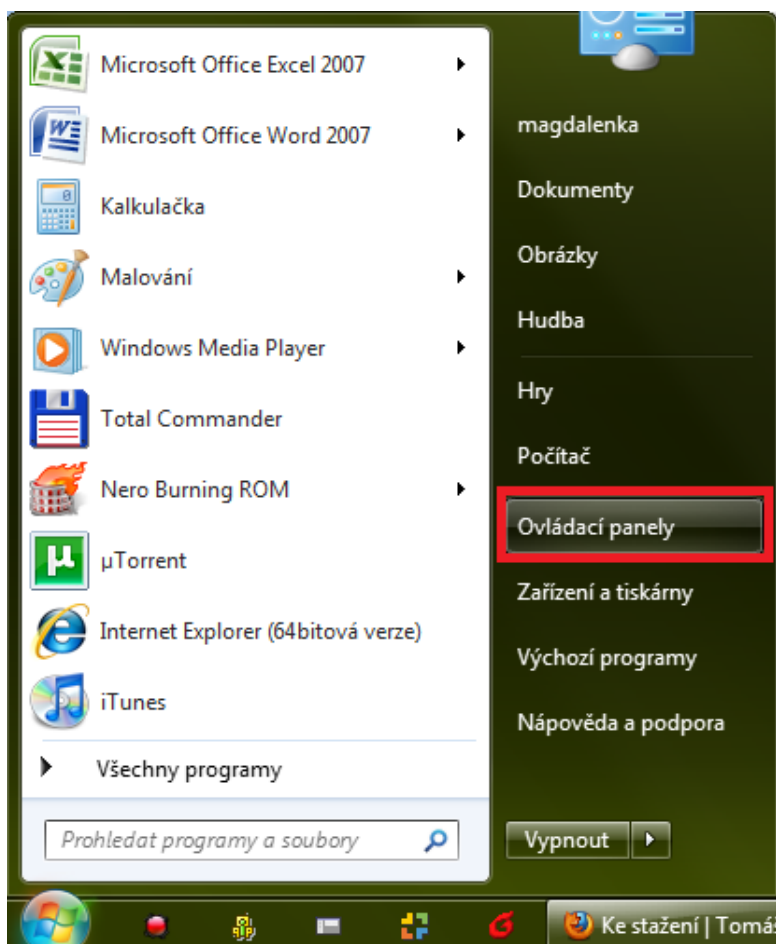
Microsoft Office Excel 2007
Microsoft Office Word 2007
Kalkulačka
Malování
Windows Media Player
Total Commander
Nero Burning ROM
µTorrent
Internet Explorer (64bitová verze)
iTunes
Všechny programy
Prohledat programy a soubory

magdalenka
Dokumenty
Obrázky
Hudba
Hry
Počítač
Ovládací panely
Zařízení a tiskárny
Výchozí programy
Nápověda a podpora
Vypnout

Ke stažení | Tomá